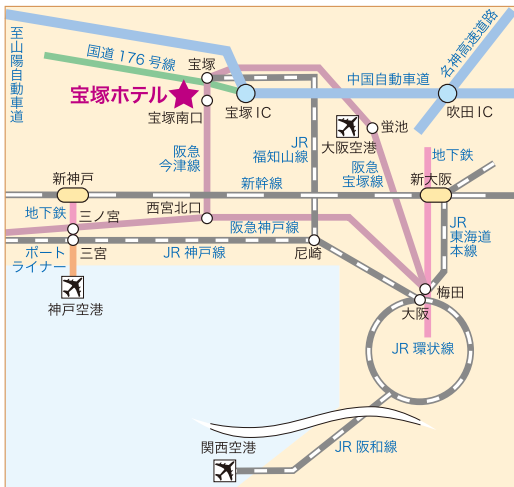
至山陽自動車道

国道 176 号線

名神高速道路

宝塚

中国自動車道

宝塚ホテル

宝塚IC

吹田IC

宝塚南口

JR 福知山線

蛍池

大阪空港

阪急今津線

阪急宝塚線

地下鉄

新神戸

新幹線

新大阪

地下鉄

三ノ宮

西宮北口

阪急神戸線

JR 東海道本線

ポートライナー

三宮

JR 神戸線

尼崎

梅田

神戸空港

大阪

JR 環状線

関西空港

JR 阪和線